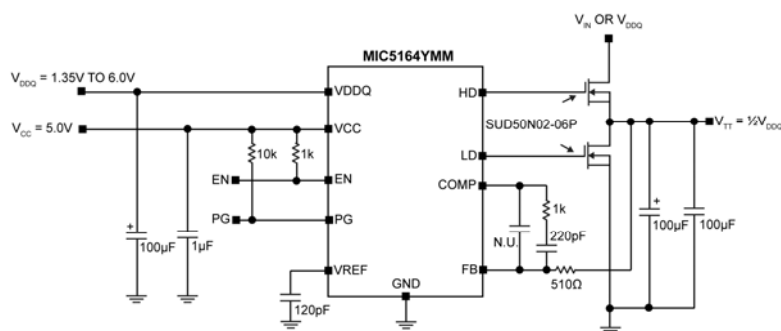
$V_{IN}$ OR $V_{DDQ}$

MIC5164YMM

$V_{DDQ}$ = 1.35V TO 6.0V

$V_{CC}$ = 5.0V

VDDQ

VCC

HD

SUD50N02-06P

$V_{TT}$ = ½$V_{DDQ}$

10k

1k

EN

EN

LD

PG

PG

COMP

1k

N.U.

220pF

+

100µF

1µF

+

100µF

100µF

VREF

FB

GND

510Ω

120pF